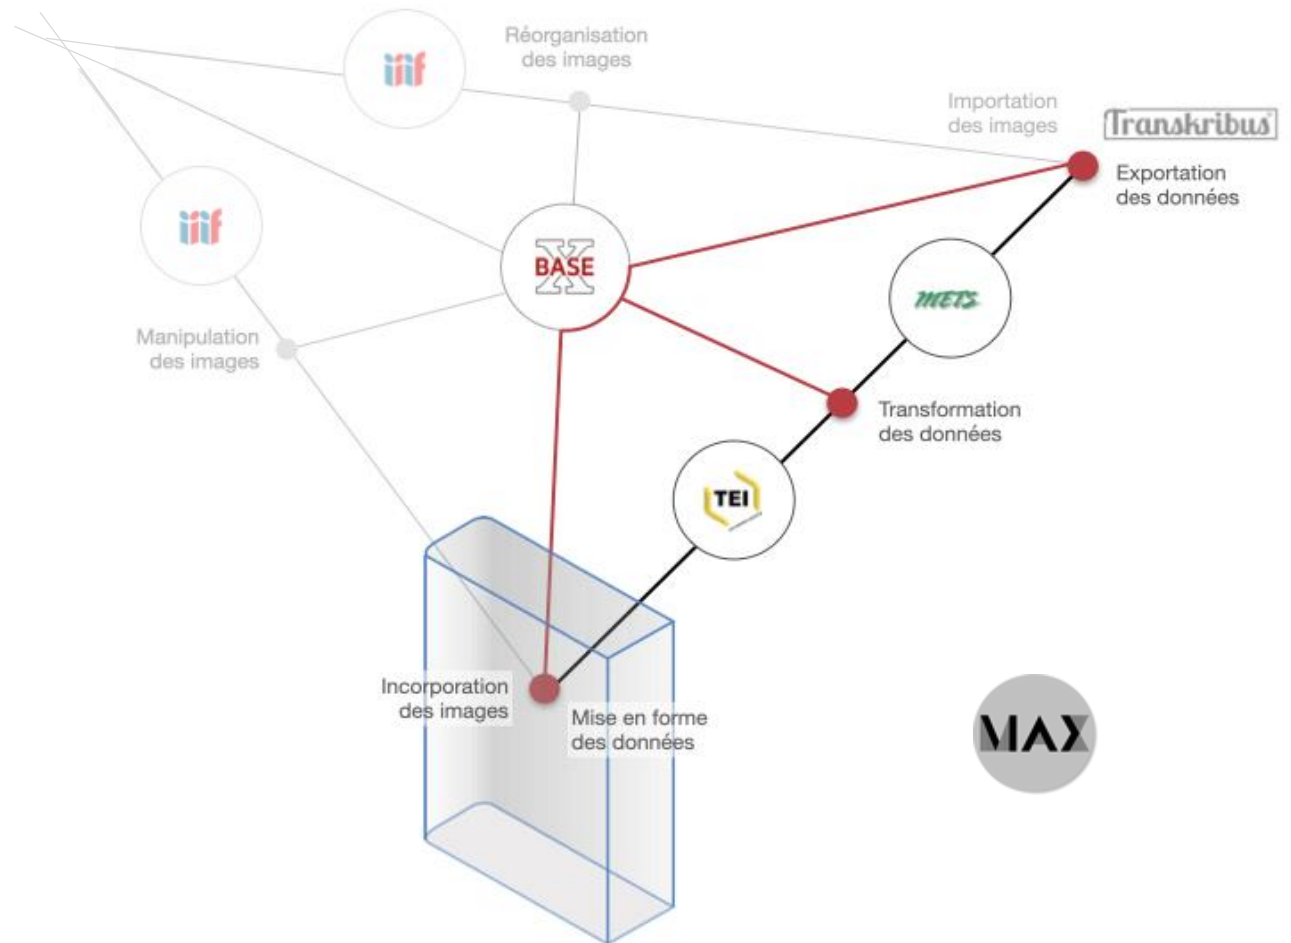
iiif

Réorganisation des images

Importation des images

Transkribus

Exportation des données

iiif

BASE X

METS

Manipulation des images

Transformation des données

TEI

Incorporation des images

Mise en forme des données

MAX